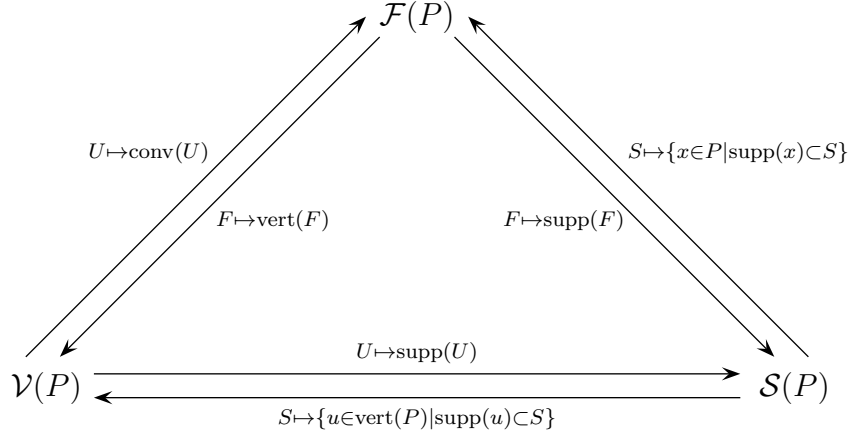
$\mathcal{F}(P)$

$U \mapsto \text{conv}(U)$

$F \mapsto \text{vert}(F)$

$S \mapsto \{x \in P | \text{supp}(x) \subset S\}$

$F \mapsto \text{supp}(F)$

$\mathcal{V}(P)$

$U \mapsto \text{supp}(U)$

$\mathcal{S}(P)$

$S \mapsto \{u \in \text{vert}(P) | \text{supp}(u) \subset S\}$